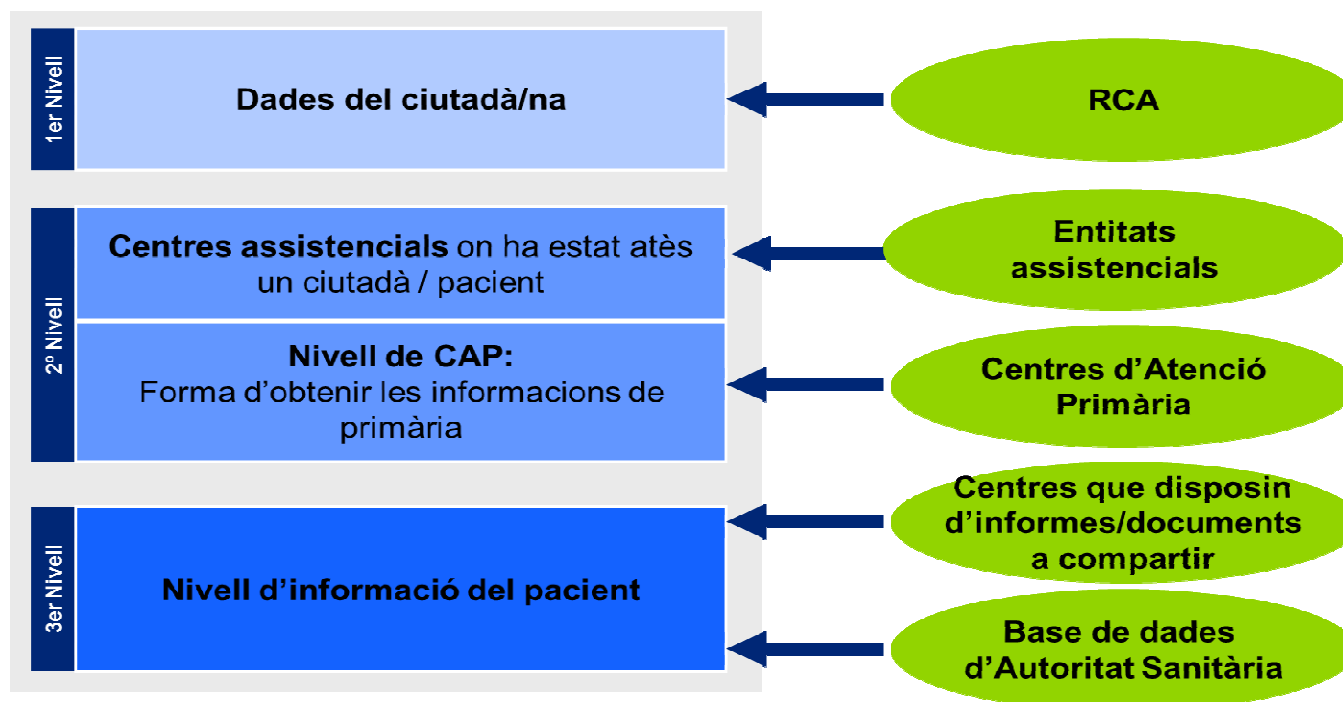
1er Nivell

Dades del ciutadà/na

RCA

2º Nivell

Centres assistencials on ha estat atès un ciutadà / pacient

Entitats assistencials

Nivell de CAP:
Forma d'obtenir les informacions de primària

Centres d'Atenció Primària

3er Nivell

Nivell d'informació del pacient

Centres que disposin d'informes/documents a compartir

Base de dades d'Autoritat Sanitària